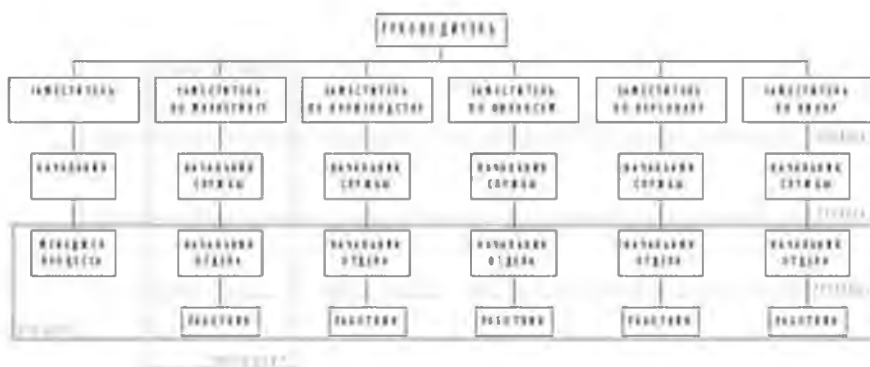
РУКОВОДИТЕЛЬ

ЗАМЕСТИТЕЛЬ

ЗАМЕСТИТЕЛЬ ПО МАРКЕТИНГУ

ЗАМЕСТИТЕЛЬ ПО ПРОИЗВОДСТВУ

ЗАМЕСТИТЕЛЬ ПО ФИНАНСАМ

ЗАМЕСТИТЕЛЬ ПО ПЕРСОНАЛУ

ЗАМЕСТИТЕЛЬ ПО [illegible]

НАЧАЛЬНИК

НАЧАЛЬНИК СЛУЖБЫ

НАЧАЛЬНИК СЛУЖБЫ

НАЧАЛЬНИК СЛУЖБЫ

НАЧАЛЬНИК СЛУЖБЫ

НАЧАЛЬНИК СЛУЖБЫ

МЕНЕДЖЕР ПРОЦЕССА

НАЧАЛЬНИК ОТДЕЛА

НАЧАЛЬНИК ОТДЕЛА

НАЧАЛЬНИК ОТДЕЛА

НАЧАЛЬНИК ОТДЕЛА

НАЧАЛЬНИК ОТДЕЛА

РАБОТНИК

РАБОТНИК

РАБОТНИК

РАБОТНИК

РАБОТНИК

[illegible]